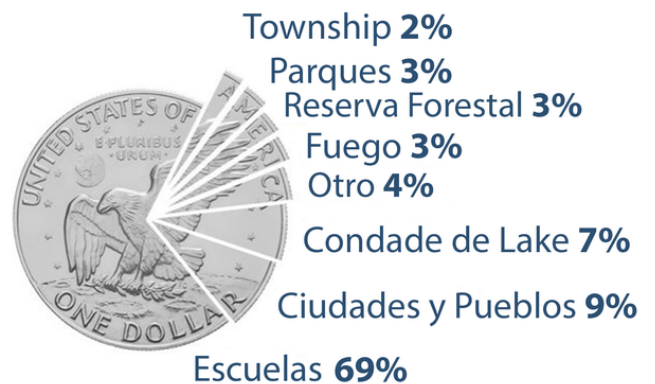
Township **2%**

Parques **3%**

Reserva Forestal **3%**

Fuego **3%**

Otro **4%**

Condade de Lake **7%**

Ciudades y Pueblos **9%**

Escuelas **69%**

UNITED STATES OF AMERICA

E PLURIBUS UNUM

ONE DOLLAR